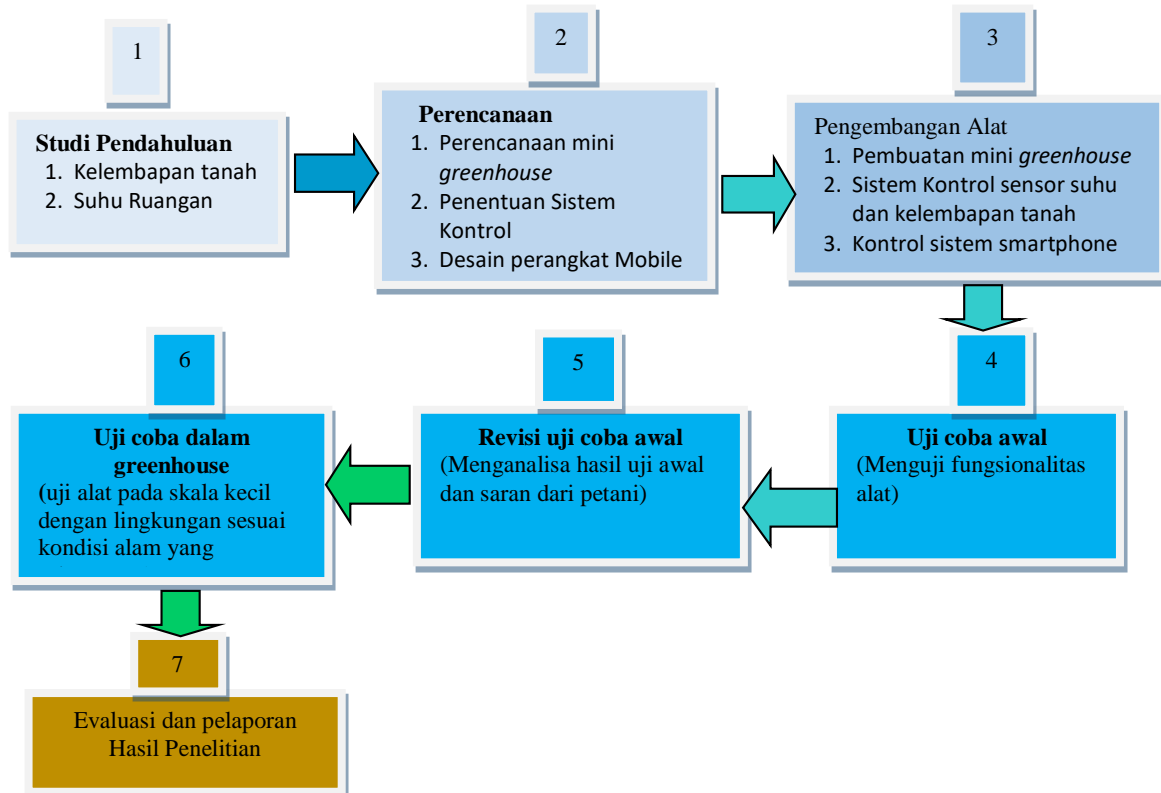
1

Studi Pendahuluan
1. Kelembapan tanah
2. Suhu Ruangan

2

Perencanaan
1. Perencanaan mini *greenhouse*
2. Penentuan Sistem Kontrol
3. Desain perangkat Mobile

3

Pengembangan Alat
1. Pembuatan mini *greenhouse*
2. Sistem Kontrol sensor suhu dan kelembapan tanah
3. Kontrol sistem smartphone

4

Uji coba awal
(Menguji fungsionalitas alat)

5

Revisi uji coba awal
(Menganalisa hasil uji awal dan saran dari petani)

6

Uji coba dalam greenhouse
(uji alat pada skala kecil dengan lingkungan sesuai kondisi alam yang

7

Evaluasi dan pelaporan Hasil Penelitian